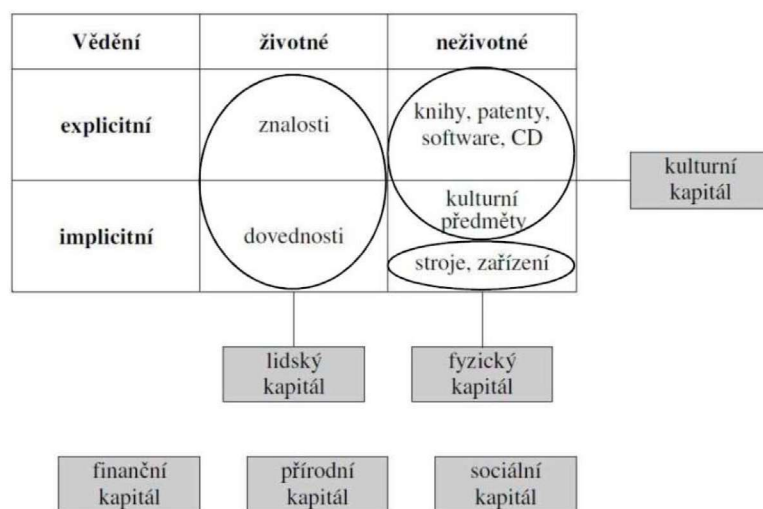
| Vědění | životné | neživotné |
|---|---|---|
| explicitní | znalosti | knihy, patenty, software, CD |
| implicitní | dovednosti | kulturní předměty<br>stroje, zařízení |

kulturní kapitál

lidský kapitál

fyzický kapitál

finanční kapitál

přírodní kapitál

sociální kapitál